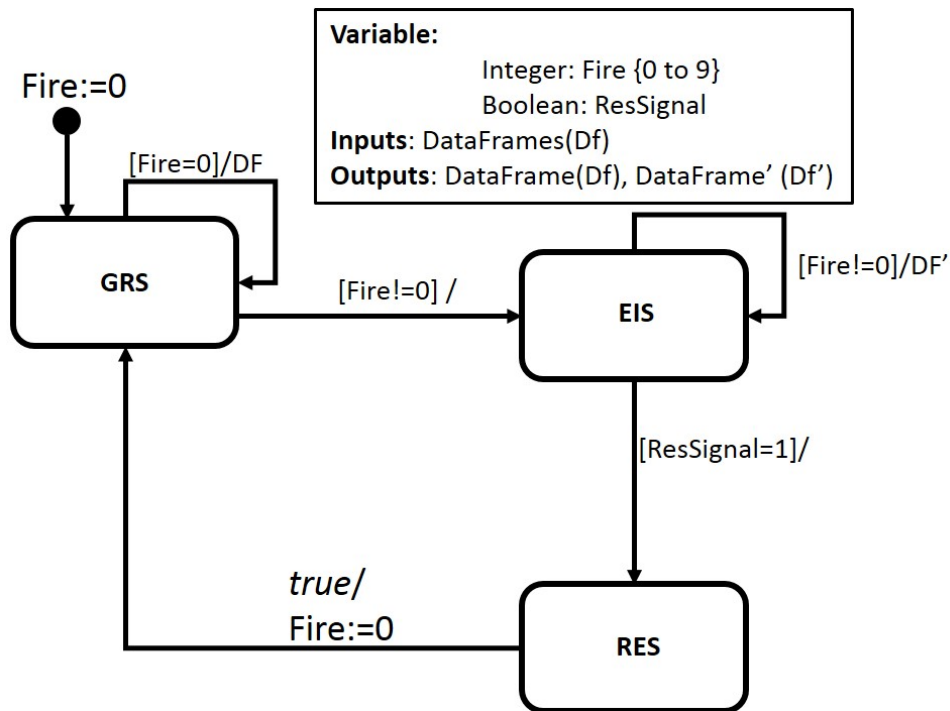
Variable:
Integer: Fire {0 to 9}
Boolean: ResSignal
Inputs: DataFrames(Df)
Outputs: DataFrame(Df), DataFrame' (Df')

Fire:=0

[Fire=0]/DF

GRS

[Fire!=0] /

EIS

[Fire!=0]/DF'

[ResSignal=1]/

true/
Fire:=0

RES